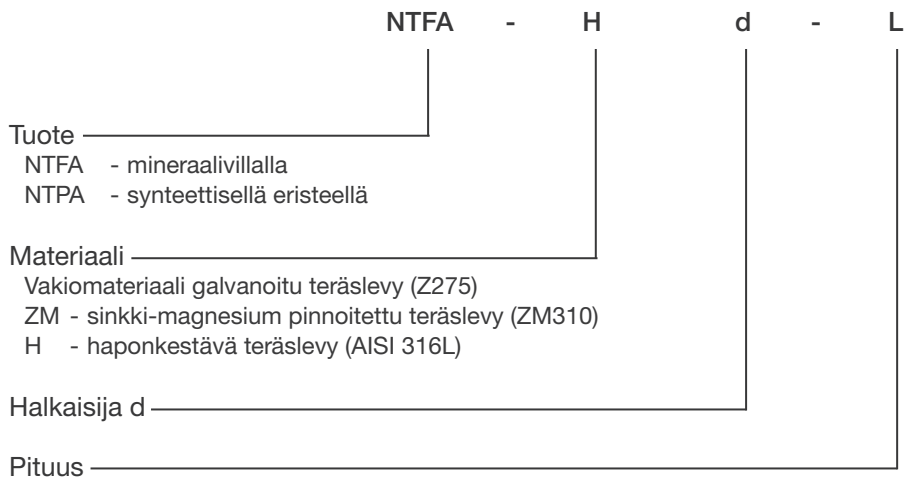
NTFA - H d - L

Tuote
NTFA - mineraalivillalla
NTPA - synteettisellä eristeellä

Materiaali
Vakiomateriaali galvanoitu teräslevy (Z275)
ZM - sinkki-magnesium pinnoitettu teräslevy (ZM310)
H - haponkestävä teräslevy (AISI 316L)

Halkaisija d

Pituus